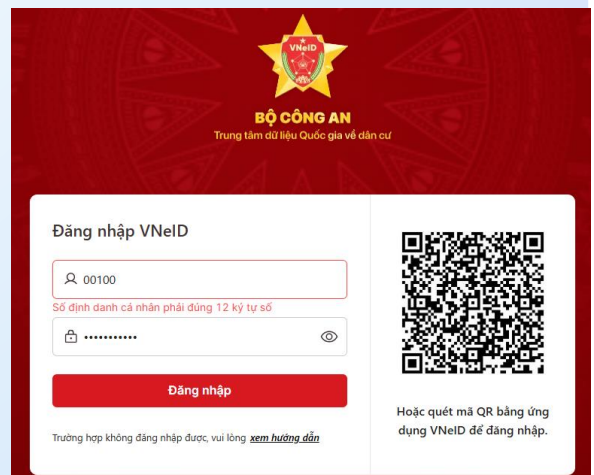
VNeID

BỘ CÔNG AN
Trung tâm dữ liệu Quốc gia về dân cư

Đăng nhập VNeID

00100
Số định danh cá nhân phải đúng 12 ký tự số

•••••••••••

Đăng nhập

Trường hợp không đăng nhập được, vui lòng xem hướng dẫn

Hoặc quét mã QR bằng ứng dụng VNeID để đăng nhập.